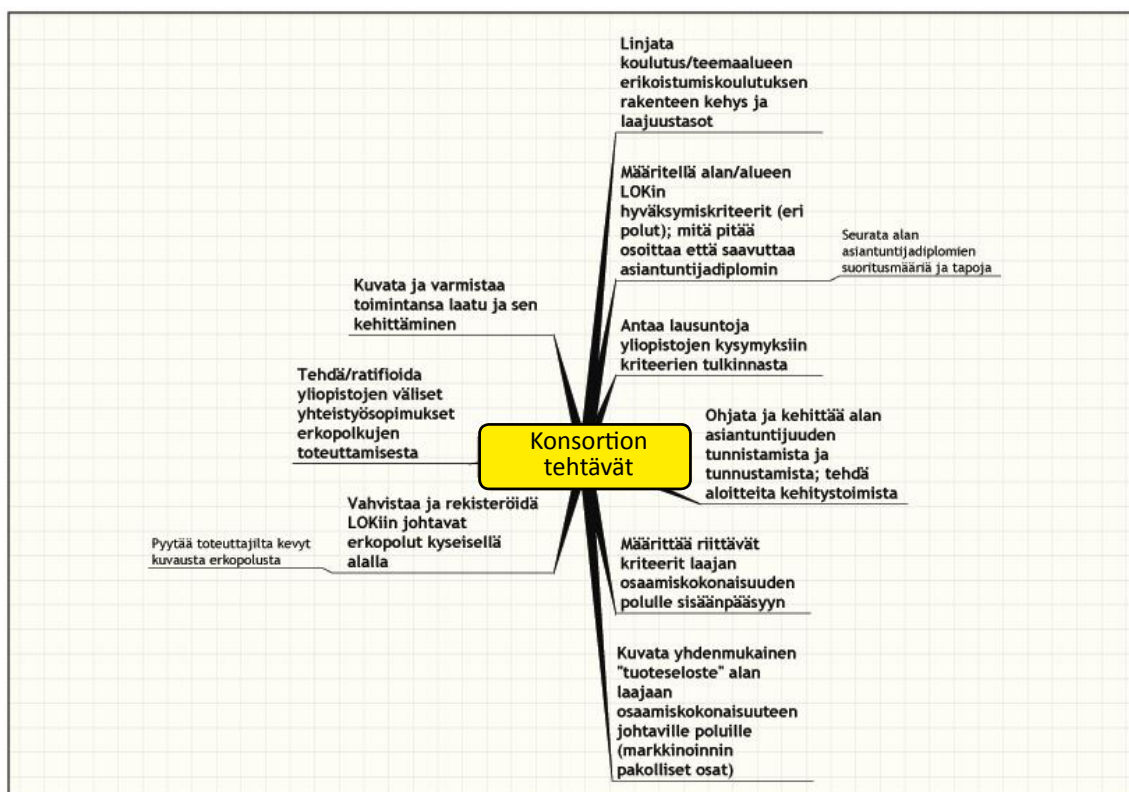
Konsortion tehtävät

Linjata koulutus/teemaalueen erikoistumiskoulutuksen rakenteen kehys ja laajuustasot

Määritellä alan/alueen LOKin hyväksymiskriteerit (eri polut); mitä pitää osoittaa että saavuttaa asiantuntijadiplomin

Seurata alan asiantuntijadiplomien suoritusmääriä ja tapoja

Antaa lausuntoja yliopistojen kysymyksiin kriteerien tulkinnasta

Ohjata ja kehittää alan asiantuntijuuden tunnistamista ja tunnustamista; tehdä aloitteita kehitystoimista

Määrittää riittävät kriteerit laajan osaamiskokonaisuuden polulle sisäänpääsyyn

Kuvata yhdenmukainen "tuoteseloste" alan laajaan osaamiskokonaisuuteen johtaville poluille (markkinoinnin pakolliset osat)

Kuvata ja varmistaa toimintansa laatu ja sen kehittäminen

Tehdä/ratifioida yliopistojen väliset yhteistyösopimukset erkopolkujen toteuttamisesta

Vahvistaa ja rekisteröidä LOKiin johtavat erkopolut kyseisellä alalla

Pyytää toteuttajilta kevyt kuvausta erkopolusta